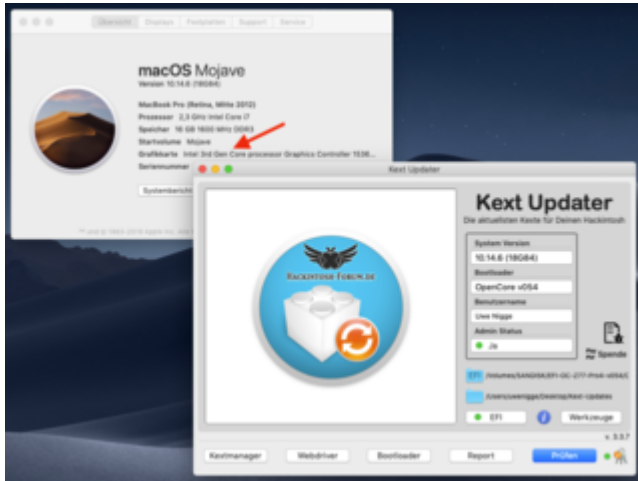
Übersicht Displays Festplatten Support Service

macOS Mojave
Version 10.14.6 (18G84)

MacBook Pro (Retina, Mitte 2012)
Prozessor 2,3 GHz Intel Core i7
Speicher 16 GB 1600 MHz DDR3
Startvolume Mojave
Grafikkarte Intel 3rd Gen Core processor Graphics Controller 1536...
Seriennummer

Systembericht

Kext Updater

HACKINTOSH-FORUM.DE

Kext Updater
Die aktuellsten Kexte für Deinen Hackintosh

System Version
10.14.6 (18G84)
Bootloader
OpenCore v054
Benutzername
Uwe Nigge
Admin Status
Ja

Spende

EFI /Volumes/SANDISK/EFI-OC-277-Pro4-v054/E
/Users/uwenigge/Desktop/Kext-Updates

EFI
Werkzeuge

v. 3.5.7

Kextmanager Webdriver Bootloader Report Prüfen